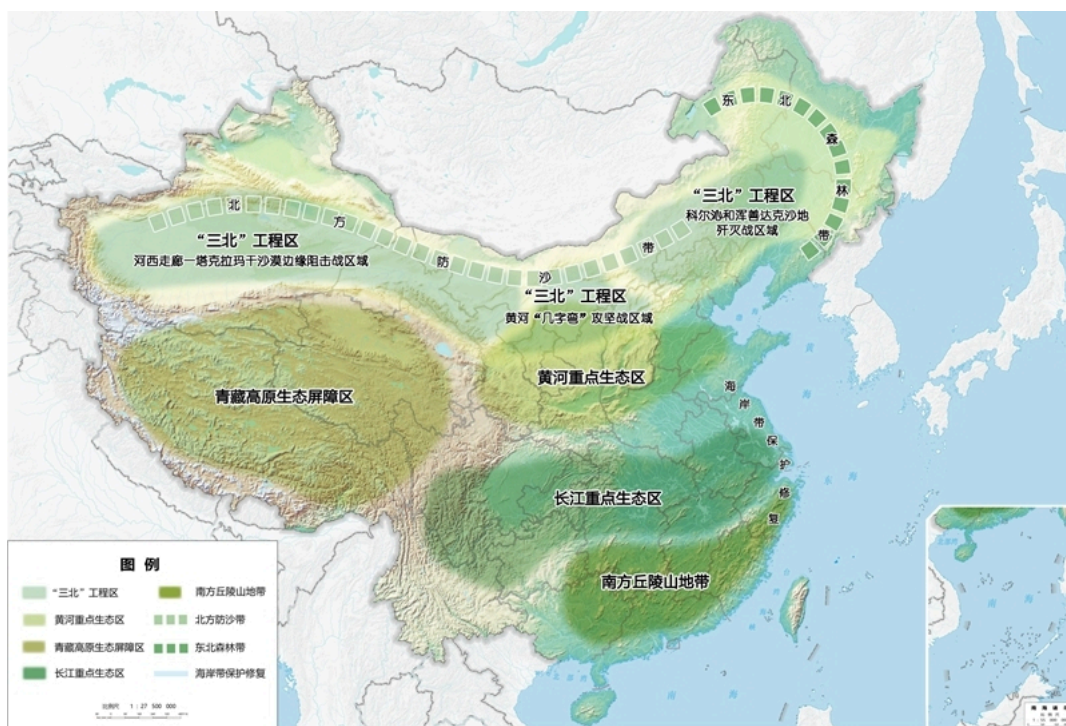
东北森林带

北方防沙带

"三北"工程区
河西走廊—塔克拉玛干沙漠边缘阻击战区域

"三北"工程区
科尔沁和浑善达克沙地歼灭战区域

"三北"工程区
黄河"几字弯"攻坚战区域

黄河重点生态区

青藏高原生态屏障区

海岸带保护修复

长江重点生态区

南方丘陵山地带

图例

"三北"工程区
黄河重点生态区
青藏高原生态屏障区
长江重点生态区
南方丘陵山地带
北方防沙带
东北森林带
海岸带保护修复

比例尺 1:27 500 000